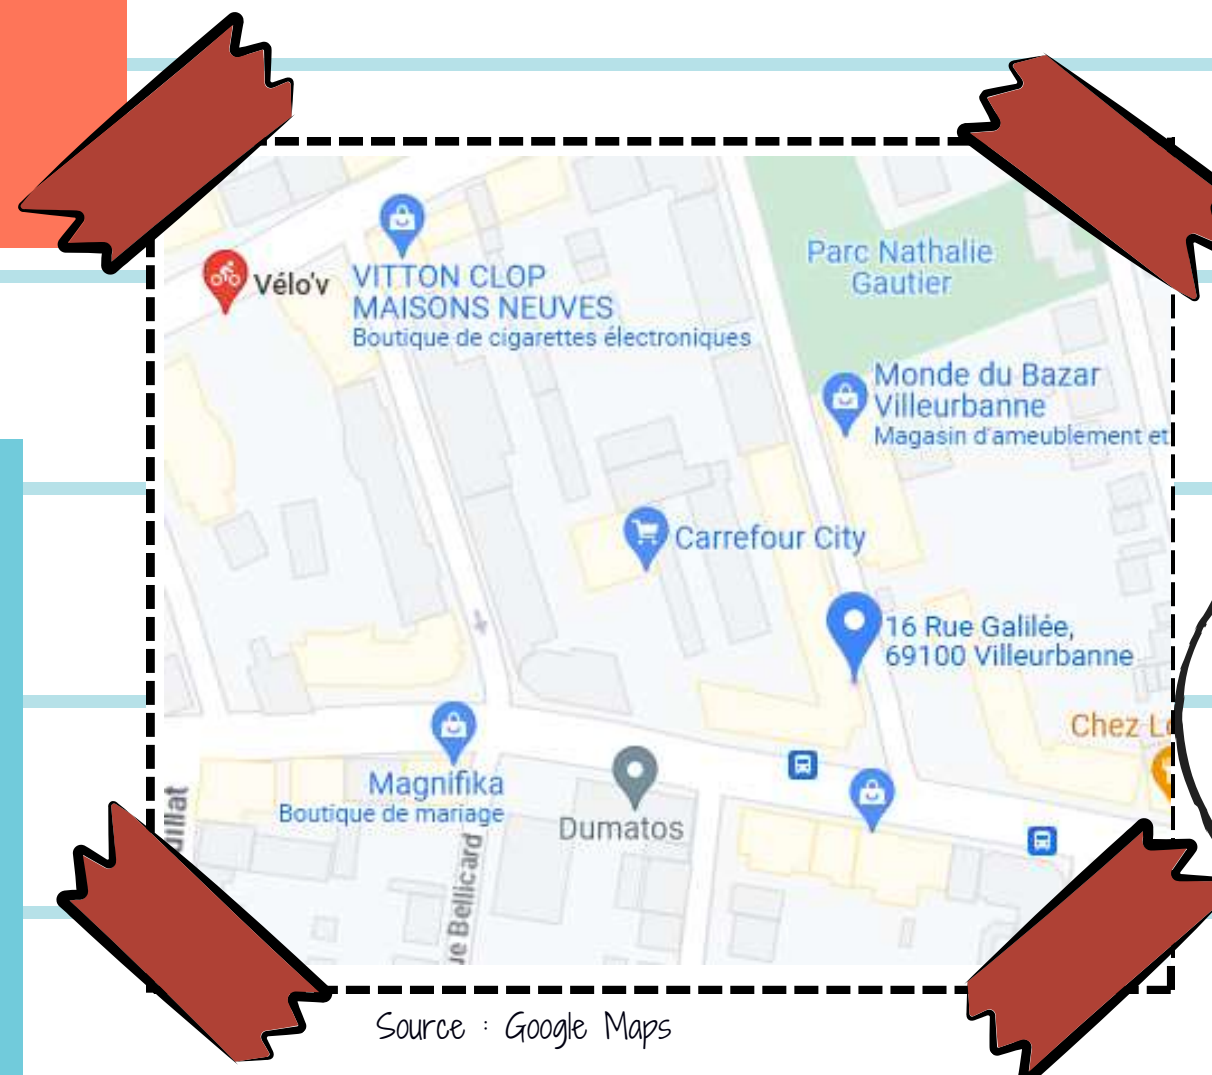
Vélo'v

VITTON CLOP MAISONS NEUVES
Boutique de cigarettes électroniques

Parc Nathalie Gautier

Monde du Bazar Villeurbanne
Magasin d'ameublement et

Carrefour City

16 Rue Galilée, 69100 Villeurbanne

Chez L

Magnifika
Boutique de mariage

Dumatos

illat

e Bellicard

Source : Google Maps